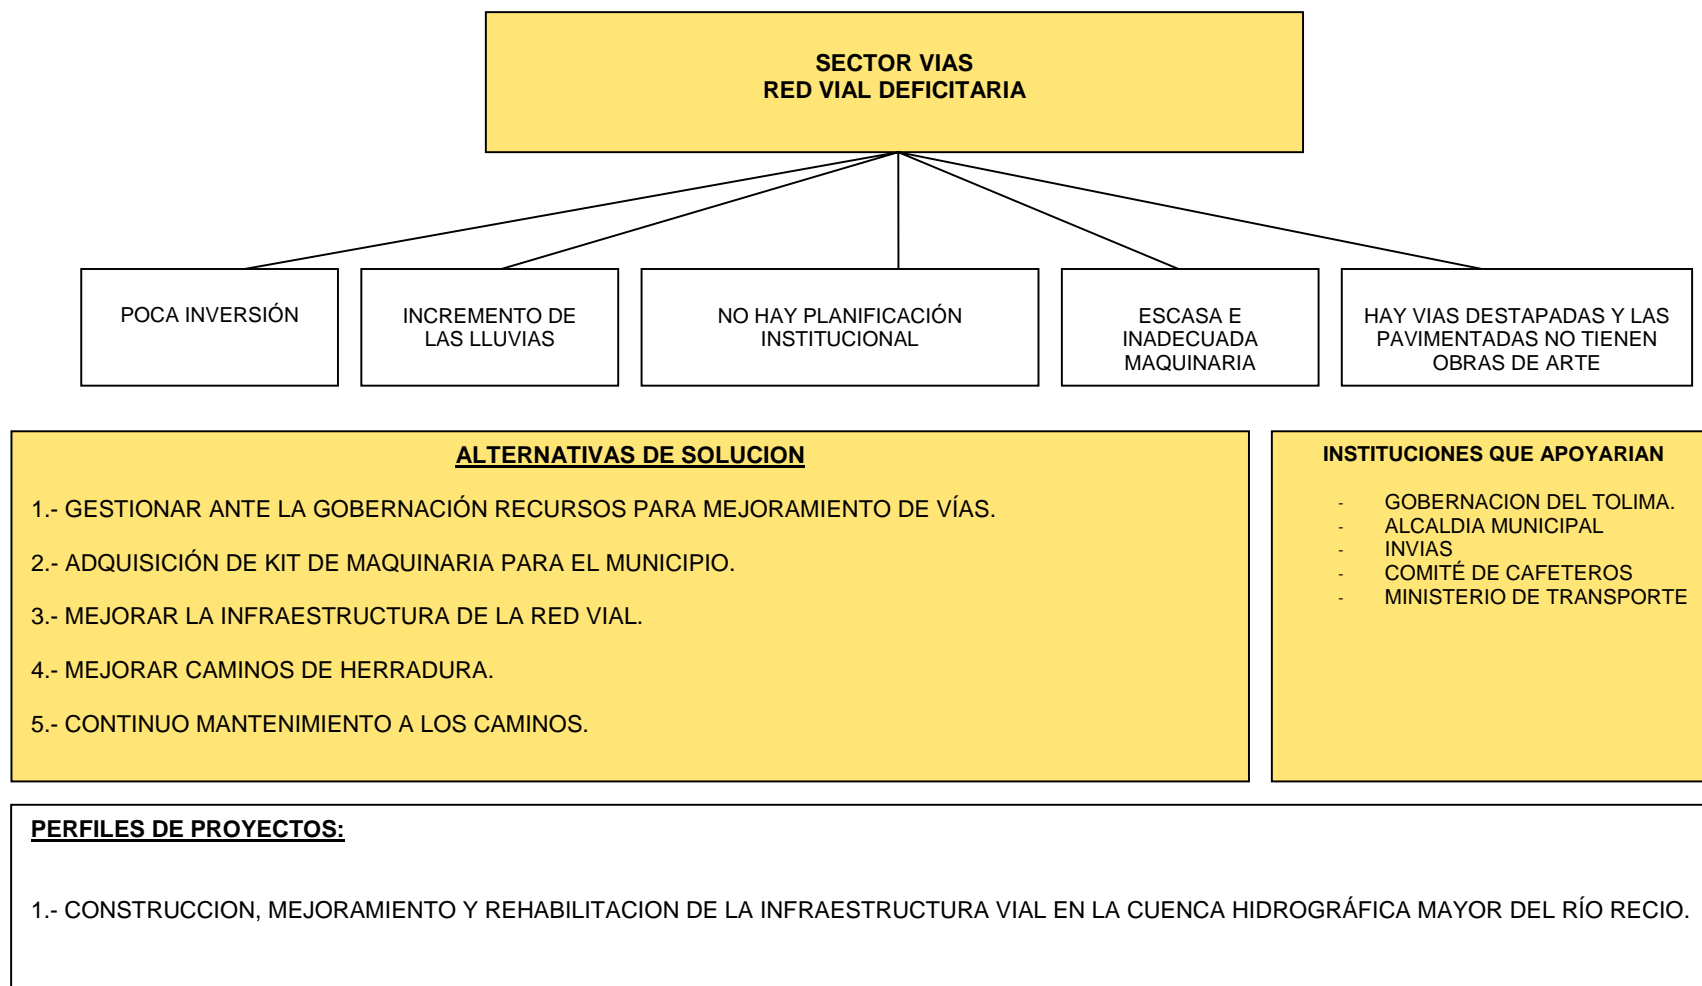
SECTOR VIAS
RED VIAL DEFICITARIA

POCA INVERSIÓN

INCREMENTO DE LAS LLUVIAS

NO HAY PLANIFICACIÓN INSTITUCIONAL

ESCASA E INADECUADA MAQUINARIA

HAY VIAS DESTAPADAS Y LAS PAVIMENTADAS NO TIENEN OBRAS DE ARTE

ALTERNATIVAS DE SOLUCION

1.- GESTIONAR ANTE LA GOBERNACIÓN RECURSOS PARA MEJORAMIENTO DE VÍAS.

2.- ADQUISICIÓN DE KIT DE MAQUINARIA PARA EL MUNICIPIO.

3.- MEJORAR LA INFRAESTRUCTURA DE LA RED VIAL.

4.- MEJORAR CAMINOS DE HERRADURA.

5.- CONTINUO MANTENIMIENTO A LOS CAMINOS.

INSTITUCIONES QUE APOYARIAN

- GOBERNACION DEL TOLIMA.
- ALCALDIA MUNICIPAL
- INVIAS
- COMITÉ DE CAFETEROS
- MINISTERIO DE TRANSPORTE

PERFILES DE PROYECTOS:

1.- CONSTRUCCION, MEJORAMIENTO Y REHABILITACION DE LA INFRAESTRUCTURA VIAL EN LA CUENCA HIDROGRÁFICA MAYOR DEL RÍO RECIO.